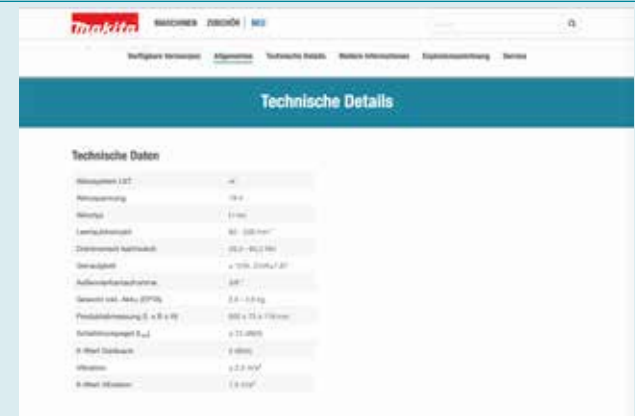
makita MASCHINEN ZUBEHÖR NEU

Verfügbare Versionen Allgemeines Technische Details Weitere Informationen Explosionszeichnung Service

Technische Details

Technische Daten

| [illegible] | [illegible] |
|---|---|
| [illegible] | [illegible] |
| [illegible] | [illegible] |
| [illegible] | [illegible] |
| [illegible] | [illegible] |
| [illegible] | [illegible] |
| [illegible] | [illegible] |
| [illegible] | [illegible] |
| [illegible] | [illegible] |
| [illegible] | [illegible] |
| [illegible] | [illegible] |
| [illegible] | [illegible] |
| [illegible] | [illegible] |